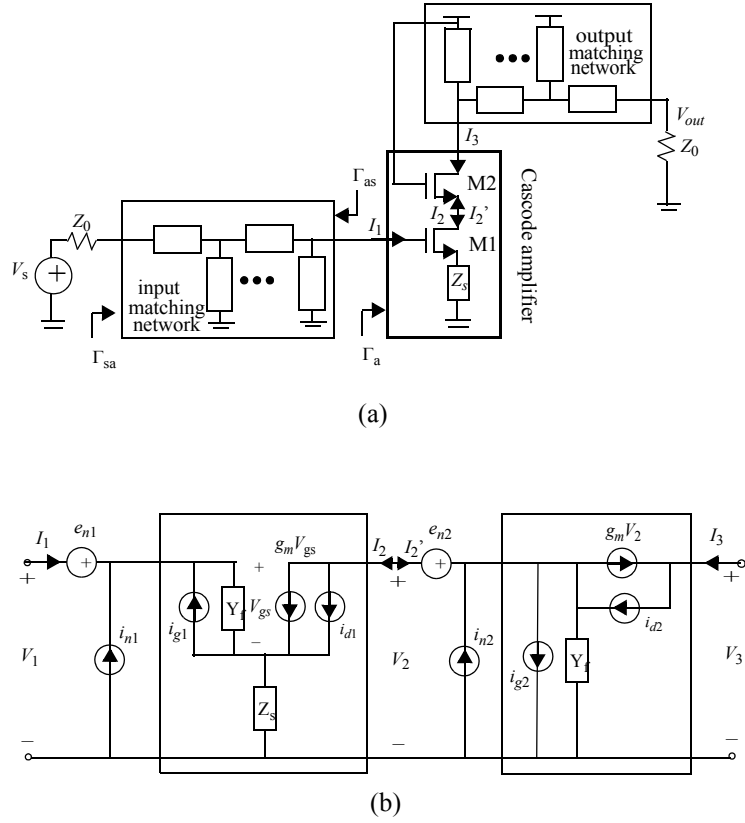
output matching network

$V_{out}$

$Z_0$

$I_3$

M2

$\Gamma_{as}$

$I_2$ $I_2$'

Cascode amplifier

$Z_0$

$I_1$

M1

$V_s$

input matching network

$Z_s$

$\Gamma_{sa}$

$\Gamma_a$

(a)

$I_1$ $e_{n1}$

+

$i_{n1}$

$V_1$

–

$g_m V_{gs}$

+

$i_{g1}$

$Y_f$ $V_{gs}$

–

$i_{d1}$

$Z_s$

$I_2$ $I_2$' $e_{n2}$

+

$i_{n2}$

$V_2$

–

$g_m V_2$

$i_{d2}$

$i_{g2}$

$Y_f$

$I_3$

+

$V_3$

–

(b)